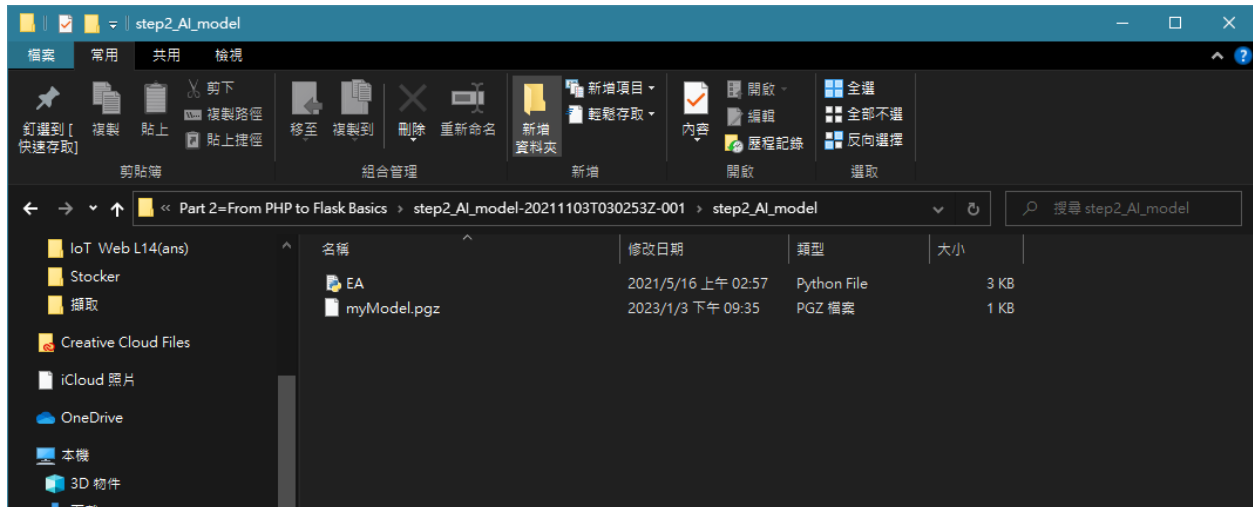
step2_AI_model

檔案 常用 共用 檢視

釘選到 [快速存取] 複製 貼上 剪下 複製路徑 貼上捷徑
剪貼簿

移至 複製到 刪除 重新命名
組合管理

新增資料夾 新增項目 輕鬆存取
新增

內容 開啟 編輯 歷程記錄
開啟

全選 全部不選 反向選擇
選取

« Part 2=From PHP to Flask Basics › step2_AI_model-20211103T030253Z-001 › step2_AI_model

搜尋 step2_AI_model

IoT Web L14(ans)
Stocker
擷取
Creative Cloud Files
iCloud 照片
OneDrive
本機
3D 物件

| 名稱 | 修改日期 | 類型 | 大小 |
|---|---|---|---|
| EA | 2021/5/16 上午 02:57 | Python File | 3 KB |
| myModel.pgz | 2023/1/3 下午 09:35 | PGZ 檔案 | 1 KB |